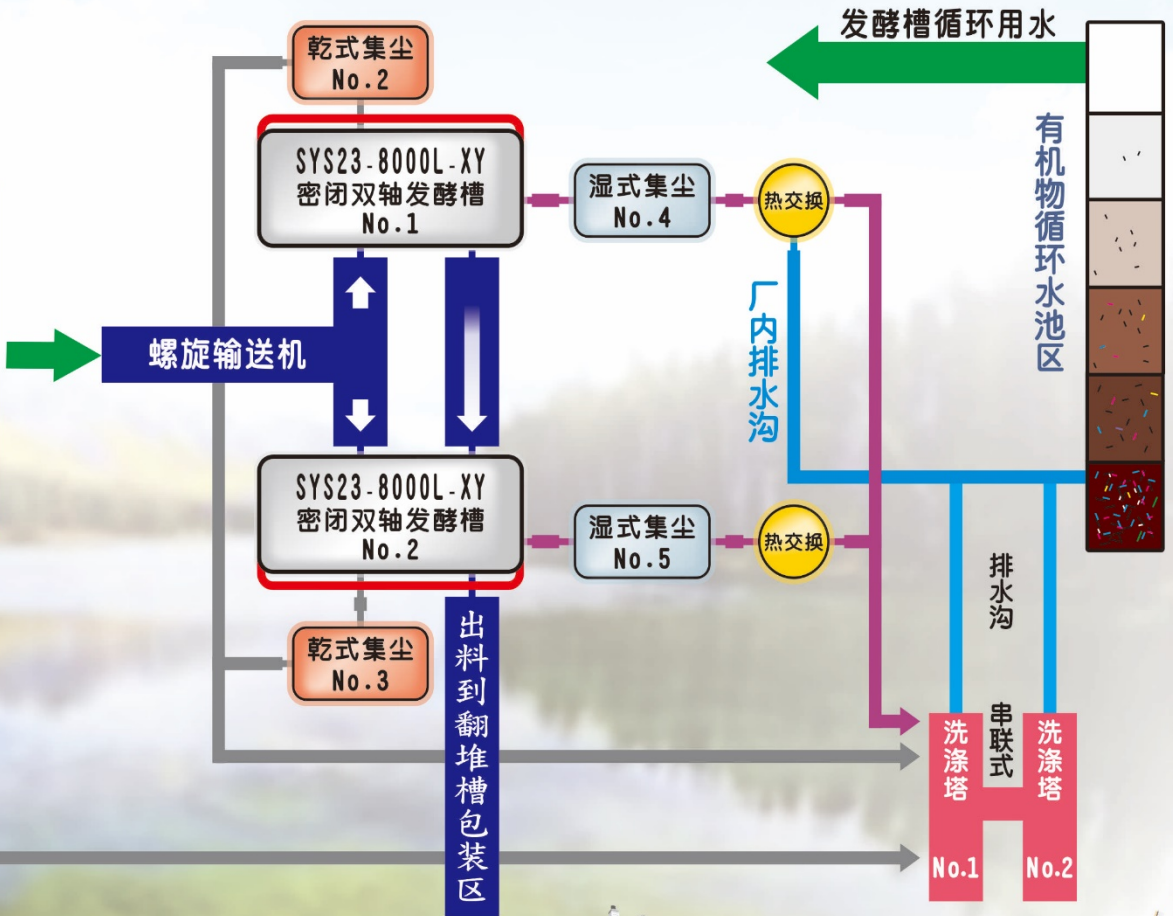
乾式集尘
No.2

发酵槽循环用水

SYS23-8000L-XY
密闭双轴发酵槽
No.1

湿式集尘
No.4

热交换

有机物循环水池区

螺旋输送机

厂内排水沟

SYS23-8000L-XY
密闭双轴发酵槽
No.2

湿式集尘
No.5

热交换

排水沟

乾式集尘
No.3

出料到翻堆槽包装区

串联式

洗涤塔
No.1

洗涤塔
No.2